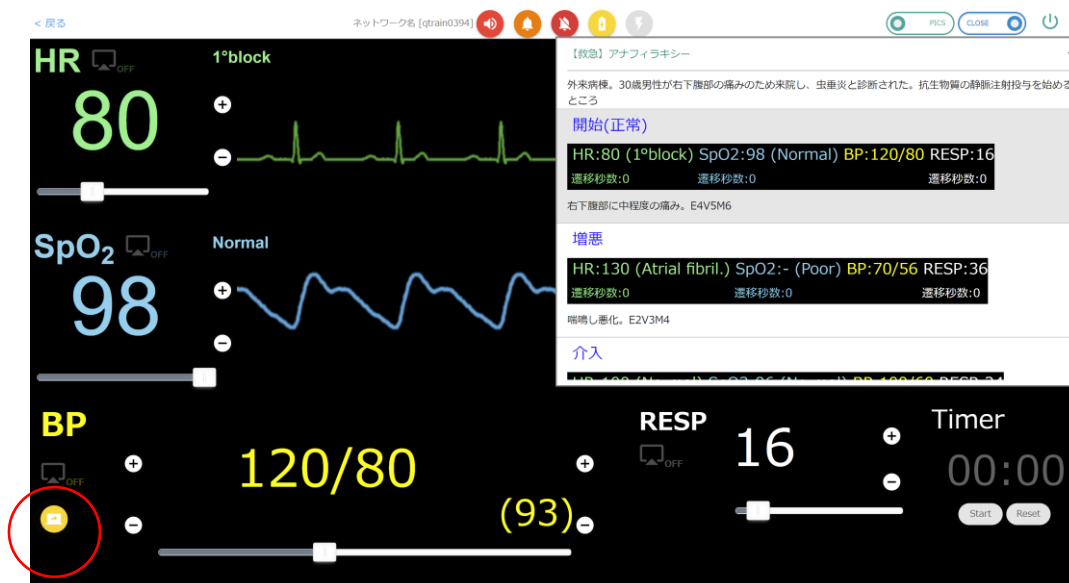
< 戻る

ネットワーク名 [qtrain0394]

PICS

CLOSE

HR OFF

1°block

80

+

−

SpO₂ OFF

Normal

98

+

−

【救急】アナフィラキシー

外来病棟。30歳男性が右下腹部の痛みのため来院し、虫垂炎と診断された。抗生物質の静脈注射投与を始めるところ

開始(正常)

HR:80 (1°block) SpO2:98 (Normal) BP:120/80 RESP:16

遷移秒数:0 遷移秒数:0 遷移秒数:0

右下腹部に中程度の痛み。E4V5M6

増悪

HR:130 (Atrial fibril.) SpO2:- (Poor) BP:70/56 RESP:36

遷移秒数:0 遷移秒数:0 遷移秒数:0

喘鳴し悪化。E2V3M4

介入

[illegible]

BP

OFF

+

−

120/80

(93)

+

−

RESP

OFF

16

+

−

Timer

00:00

Start

Reset